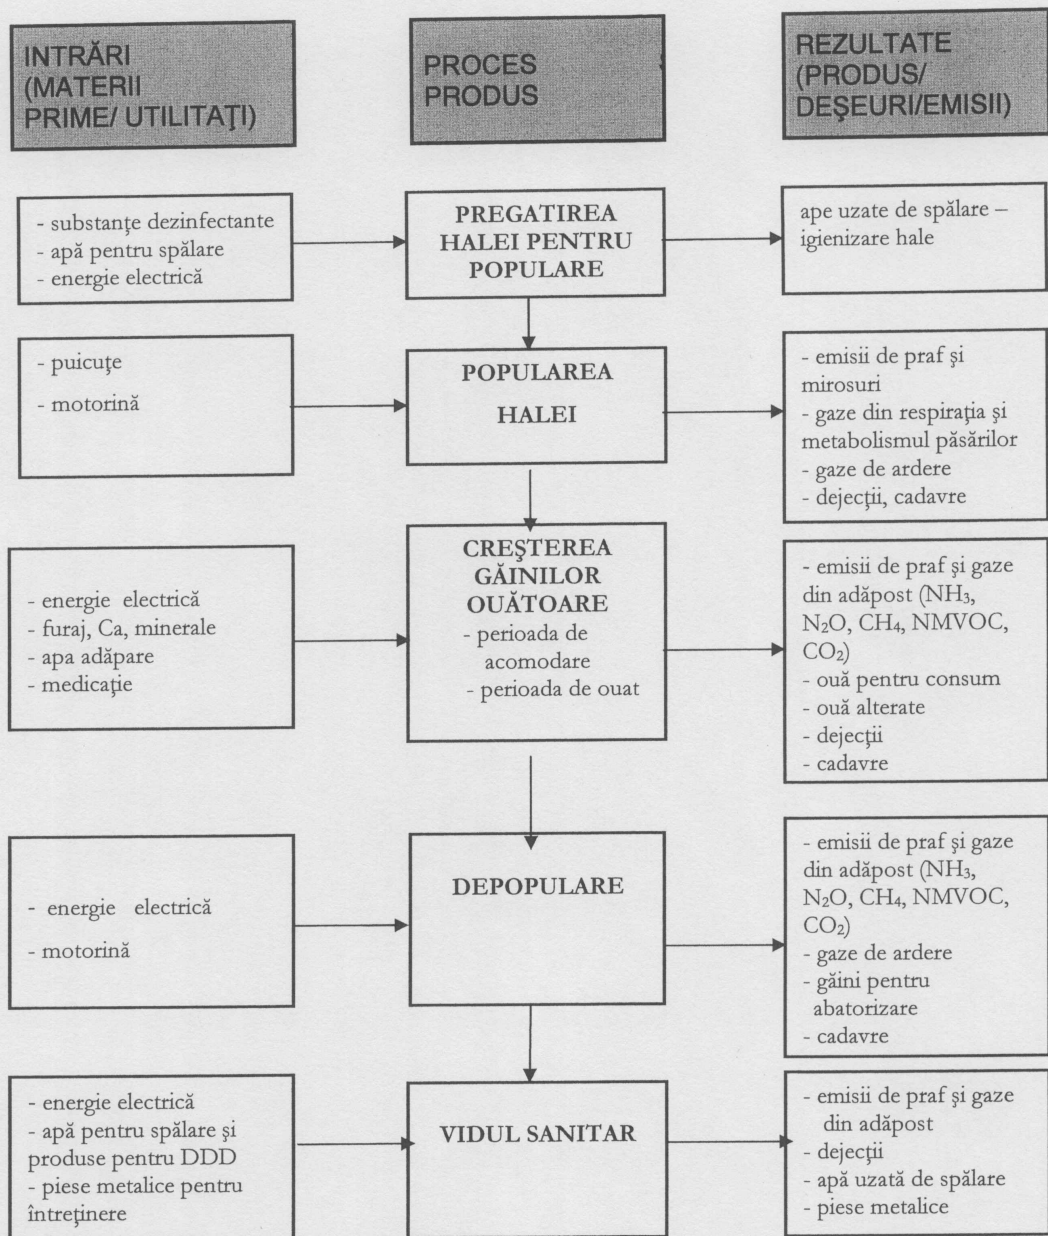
INTRĂRI (MATERII PRIME/ UTILITAŢI)

PROCES PRODUS

REZULTATE (PRODUS/ DEŞEURI/EMISII)

- substanţe dezinfectante
- apă pentru spălare
- energie electrică

PREGATIREA HALEI PENTRU POPULARE

ape uzate de spălare – igienizare hale

- puicuţe
- motorină

POPULAREA HALEI

- emisii de praf şi mirosuri
- gaze din respiraţia şi metabolismul păsărilor
- gaze de ardere
- dejecţii, cadavre

- energie electrică
- furaj, Ca, minerale
- apa adăpare
- medicaţie

CREŞTEREA GĂINILOR OUĂTOARE
- perioada de acomodare
- perioada de ouat

- emisii de praf şi gaze din adăpost ($NH_3$, $N_2O$, $CH_4$, NMVOC, $CO_2$)
- ouă pentru consum
- ouă alterate
- dejecţii
- cadavre

- energie electrică
- motorină

DEPOPULARE

- emisii de praf şi gaze din adăpost ($NH_3$, $N_2O$, $CH_4$, NMVOC, $CO_2$)
- gaze de ardere
- găini pentru abatorizare
- cadavre

- energie electrică
- apă pentru spălare şi produse pentru DDD
- piese metalice pentru întreţinere

VIDUL SANITAR

- emisii de praf şi gaze din adăpost
- dejecţii
- apă uzată de spălare
- piese metalice